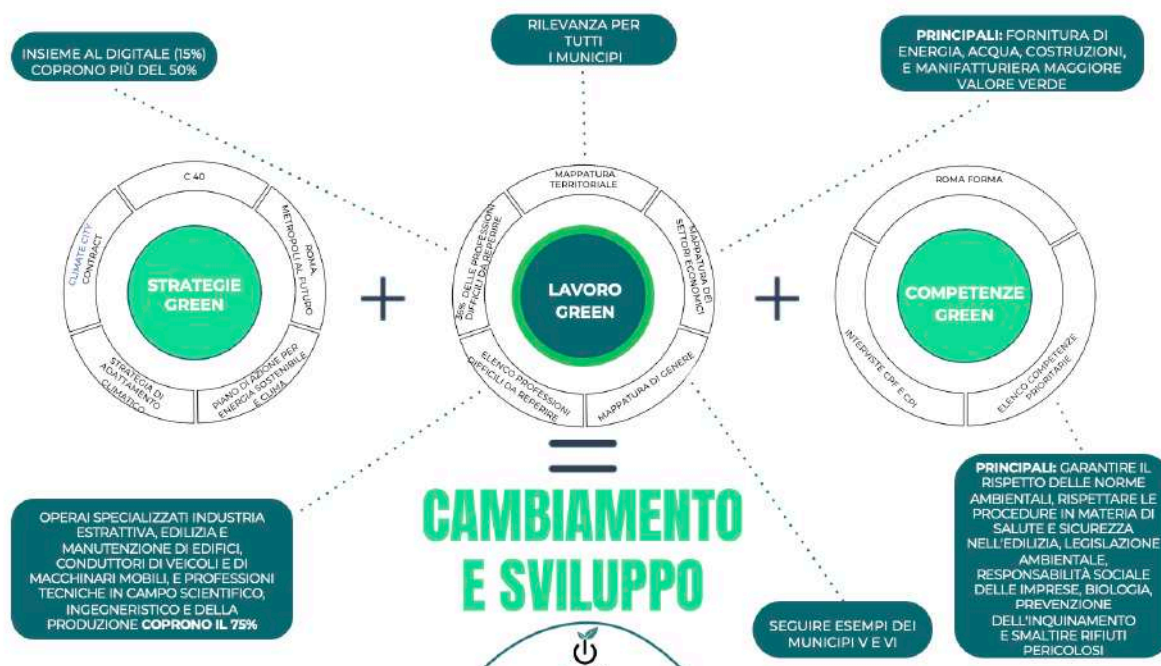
INSIEME AL DIGITALE (15%) COPRONO PIÙ DEL 50%

RILEVANZA PER TUTTI I MUNICIPI

PRINCIPALI: FORNITURA DI ENERGIA, ACQUA, COSTRUZIONI, E MANIFATTURIERA MAGGIORE VALORE VERDE

C 40

ROMA METROPOLI AL FUTURO

CLIMATE CITY CONTRACT

STRATEGIE GREEN

STRATEGIA DI ADATTAMENTO CLIMATICO

PIANO DI AZIONE PER ENERGIA SOSTENIBILE E CLIMA

+

MAPPATURA TERRITORIALE

MAPPATURA DEI SETTORI ECONOMICI

3% DELLE PROFESSIONI DIFFICILI DA REPERIRE

LAVORO GREEN

ELENCO PROFESSIONI DIFFICILI DA REPERIRE

MAPPATURA DI GENERE

+

ROMA FORMA

COMPETENZE GREEN

INTERVISTE CPF E CPI

ELENCO COMPETENZE PRIORITARIE

=

CAMBIAMENTO E SVILUPPO

OPERAI SPECIALIZZATI INDUSTRIA ESTRATTIVA, EDILIZIA E MANUTENZIONE DI EDIFICI, CONDUTTORI DI VEICOLI E DI MACCHINARI MOBILI, E PROFESSIONI TECNICHE IN CAMPO SCIENTIFICO, INGEGNERISTICO E DELLA PRODUZIONE COPRONO IL 75%

SEGUIRE ESEMPI DEI MUNICIPI V E VI

PRINCIPALI: GARANTIRE IL RISPETTO DELLE NORME AMBIENTALI, RISPETTARE LE PROCEDURE IN MATERIA DI SALUTE E SICUREZZA NELL'EDILIZIA, LEGISLAZIONE AMBIENTALE, RESPONSABILITÀ SOCIALE DELLE IMPRESE, BIOLOGIA, PREVENZIONE DELL'INQUINAMENTO E SMALTIRE RIFIUTI PERICOLOSI